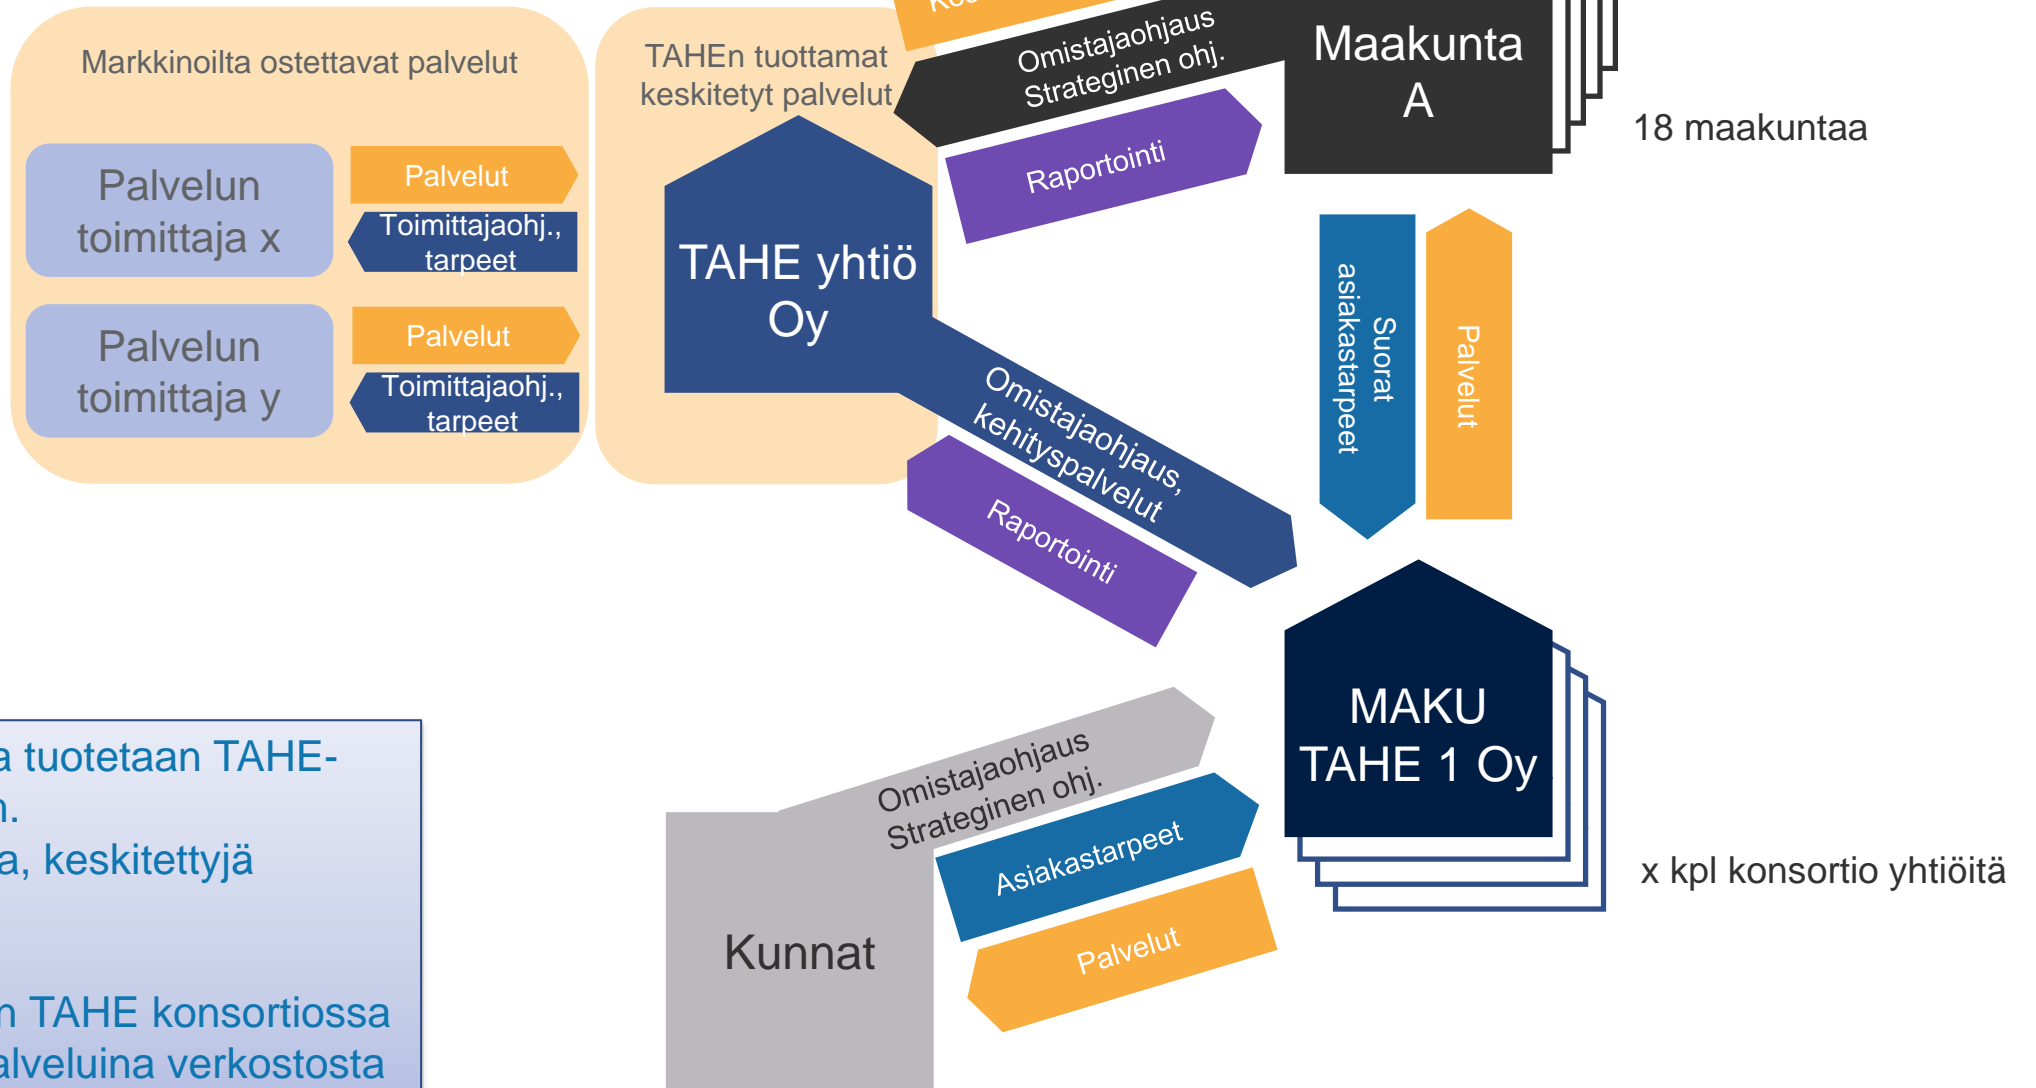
Markkinoilta ostettavat palvelut

Palvelun toimittaja x

Palvelut

Toimittajaohj., tarpeet

Palvelun toimittaja y

Palvelut

Toimittajaohj., tarpeet

TAHEn tuottamat keskitetyt palvelut

TAHE yhtiö Oy

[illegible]

Omistajaohjaus Strateginen ohj.

Raportointi

Maakunta A

18 maakuntaa

Suorat asiakastarpeet

Palvelut

Omistajaohjaus, kehityspalvelut

Raportointi

MAKU TAHE 1 Oy

x kpl konsortio yhtiöitä

Omistajaohjaus Strateginen ohj.

Asiakastarpeet

Palvelut

Kunnat

a tuotetaan TAHE-
n.
a, keskitettyjä

n TAHE konsortiossa
alveluina verkostosta